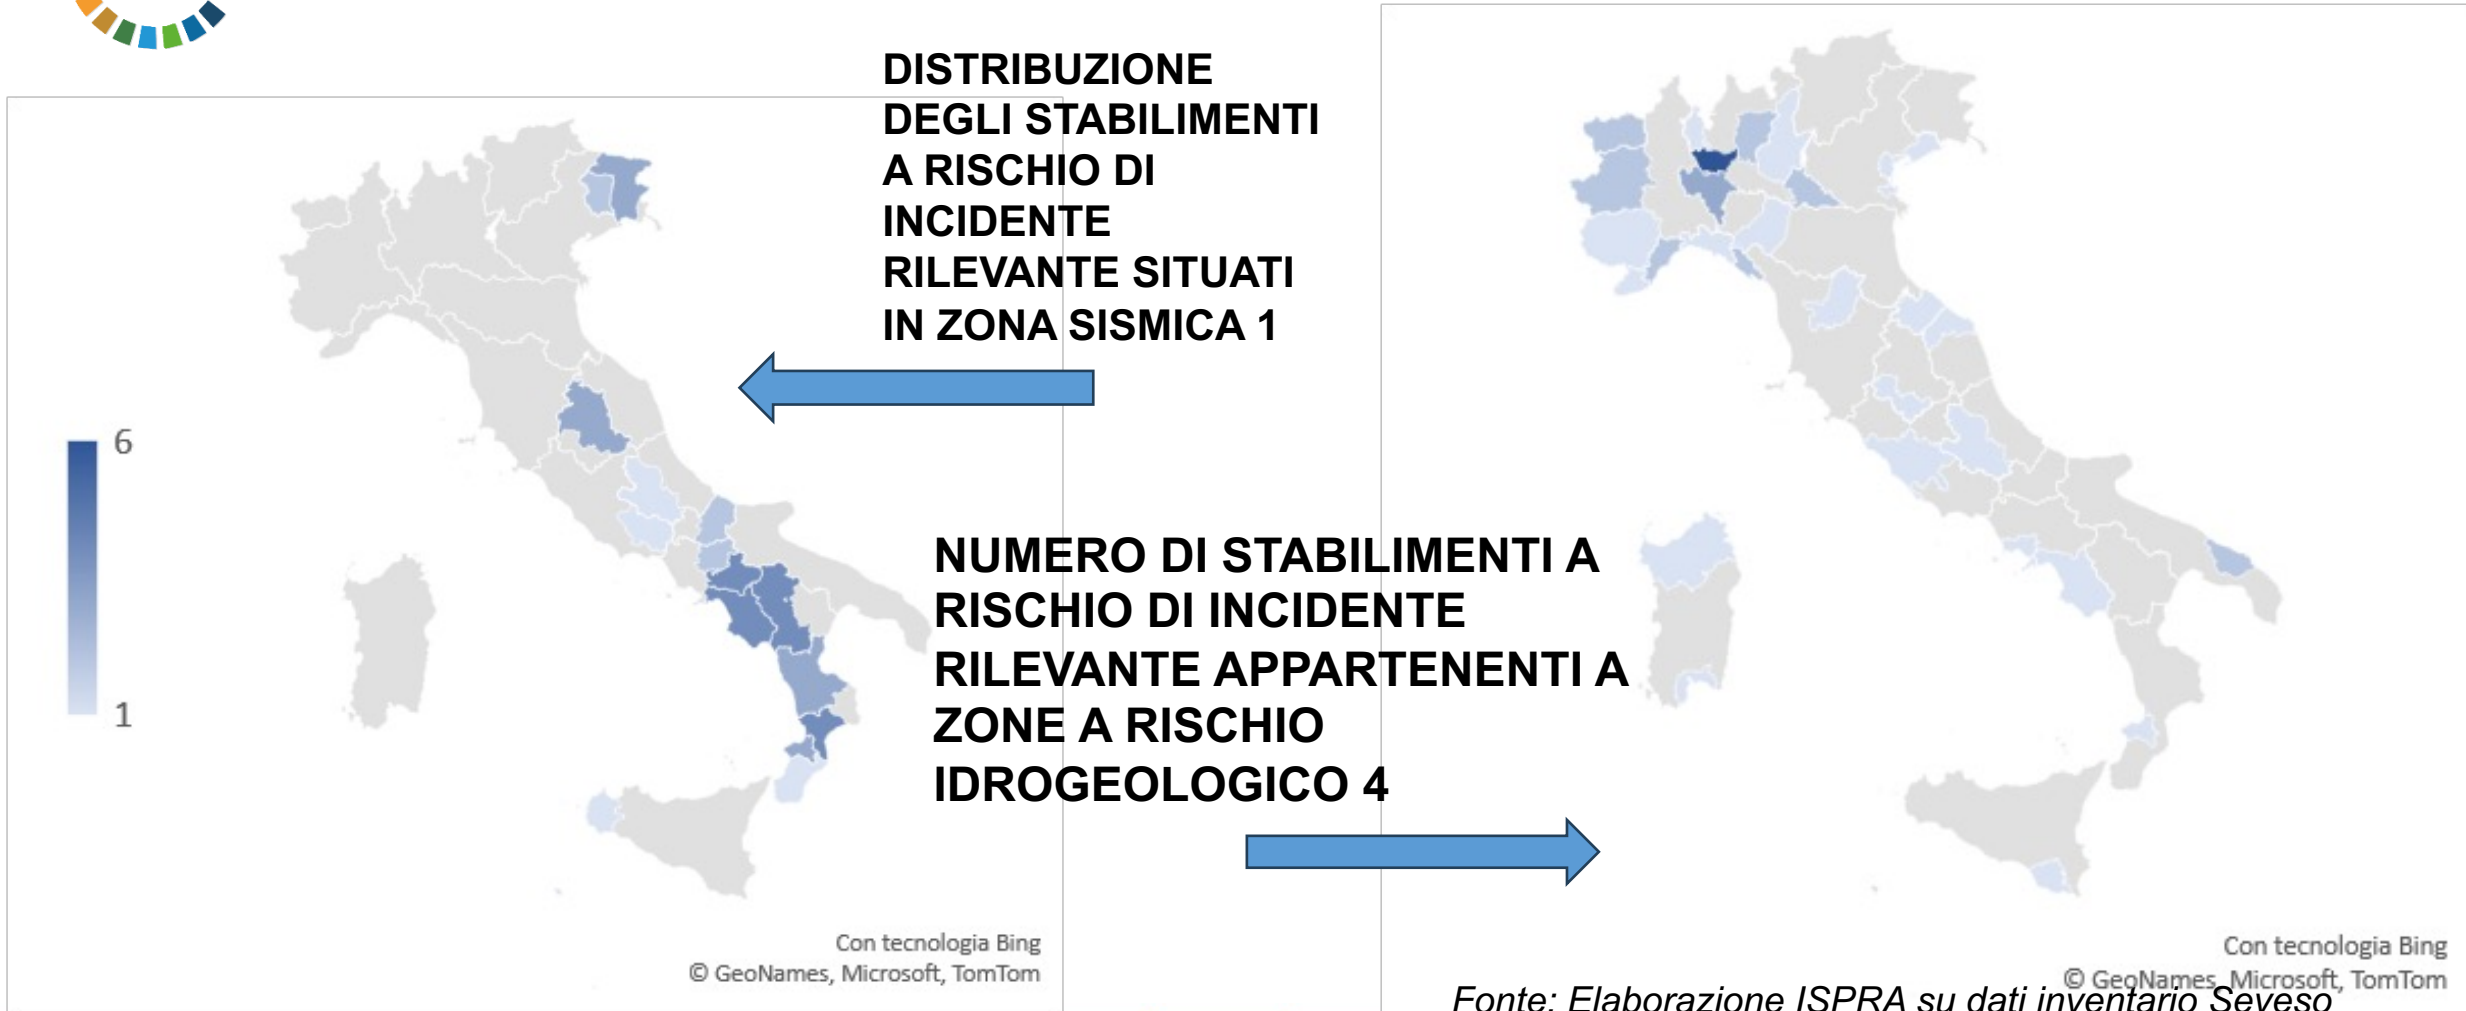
DISTRIBUZIONE DEGLI STABILIMENTI A RISCHIO DI INCIDENTE RILEVANTE SITUATI IN ZONA SISMICA 1

6

1

Con tecnologia Bing
© GeoNames, Microsoft, TomTom

NUMERO DI STABILIMENTI A RISCHIO DI INCIDENTE RILEVANTE APPARTENENTI A ZONE A RISCHIO IDROGEOLOGICO 4

Con tecnologia Bing
© GeoNames, Microsoft, TomTom

Fonte: Elaborazione ISPRA su dati inventario Seveso